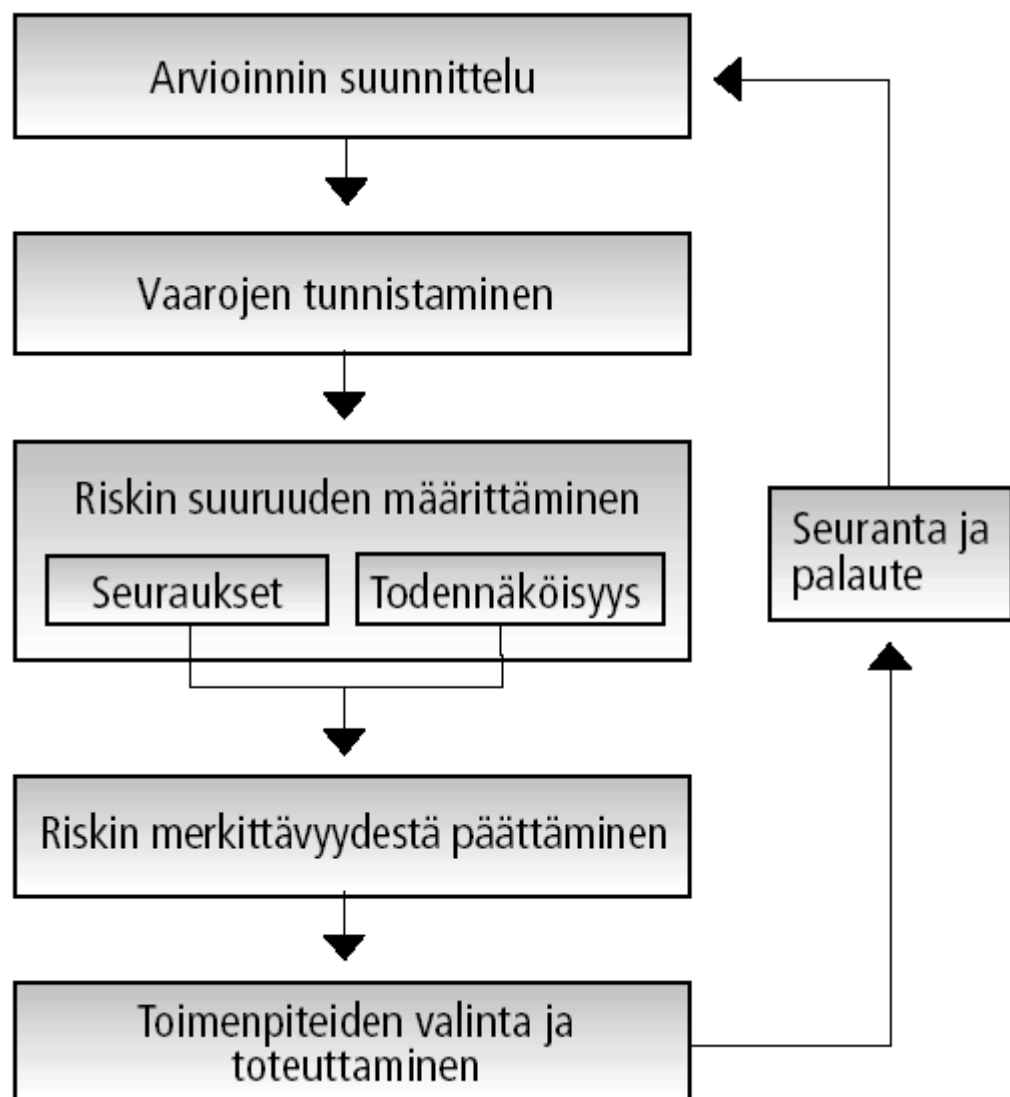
Arvioinnin suunnittelu

Vaarojen tunnistaminen

Riskin suuruuden määrittäminen

Seuraukset

Todennäköisyys

Riskin merkittävyydestä päättäminen

Toimenpiteiden valinta ja toteuttaminen

Seuranta ja palaute